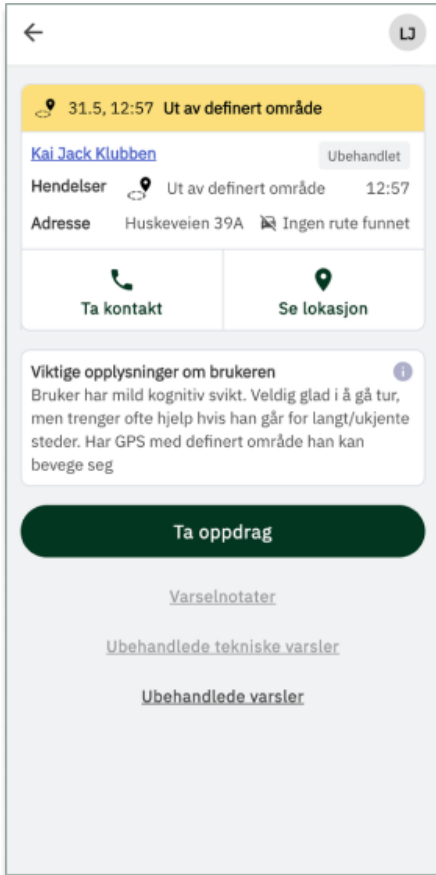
LJ

31.5, 12:57 Ut av definert område

Kai Jack Klubben
Ubehandlet

Hendelser Ut av definert område 12:57

Adresse Huskeveien 39A Ingen rute funnet

Ta kontakt

Se lokasjon

Viktige opplysninger om brukeren

Bruker har mild kognitiv svikt. Veldig glad i å gå tur, men trenger ofte hjelp hvis han går for langt/ukjente steder. Har GPS med definert område han kan bevege seg

Ta oppdrag

Varselnotater

Ubehandlede tekniske varsler

Ubehandlede varsler